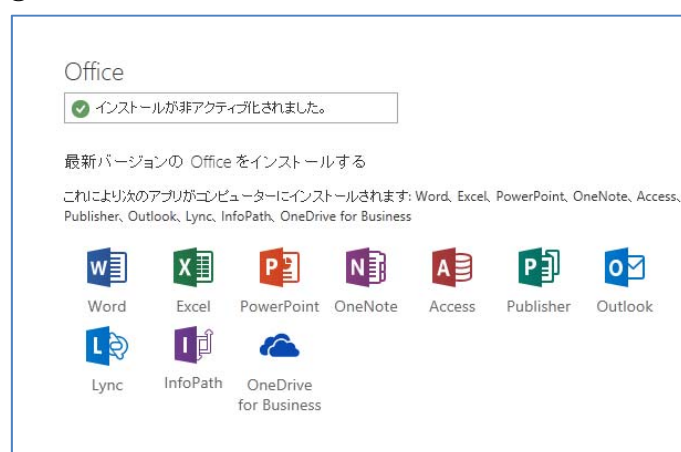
Office

インストールが非アクティブ化されました。

最新バージョンの Office をインストールする

これにより次のアプリがコンピューターにインストールされます: Word、Excel、PowerPoint、OneNote、Access、Publisher、Outlook、Lync、InfoPath、OneDrive for Business

W Word
X Excel
P PowerPoint
N OneNote
A Access
P Publisher
O Outlook
L Lync
I InfoPath
OneDrive for Business